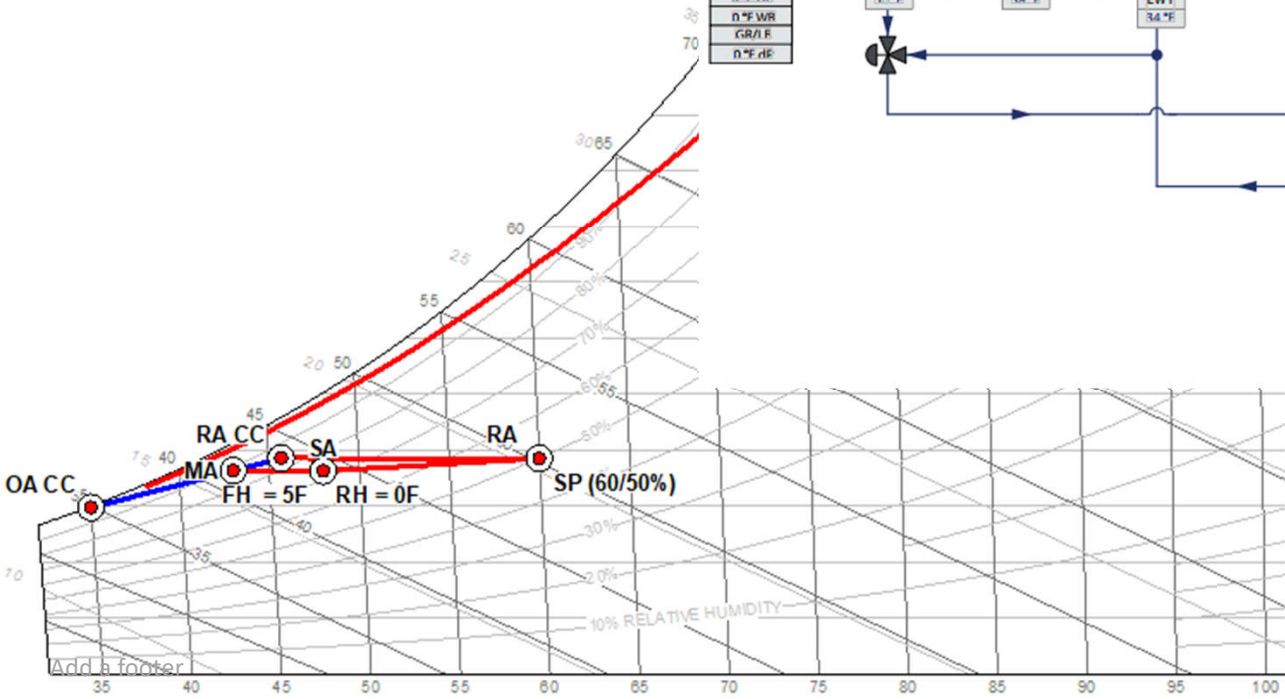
D °F WB
GR/LB
D °F dP
EWT
34 °F

35
70
30
65
60
25
90%
80%
55
70%
20
50
60%
55
45
50%
RA CC
RA
15
40
SA
MA
OA CC
FH = 5F
RH = 0F
SP (60/50%)
35
40
30%
35
10
20%
10% RELATIVE HUMIDITY
Add a footer
35
40
45
50
55
60
65
70
75
80
85
90
95
100